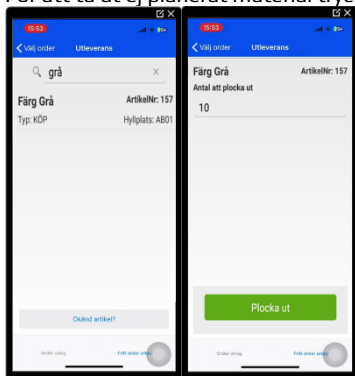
För att ta ut ej planerat material tryc

15:53
Välj order Utleverans
grå
Färg Grå ArtikelNr: 157
Typ: KÖP Hyllplats: AB01
Okänd artikel?
Order urlag Fritt ordrer urlag

15:53
Välj order Utleverans
Färg Grå ArtikelNr: 157
Antal att plocka ut
10
Plocka ut
Order urlag Fritt order urlag